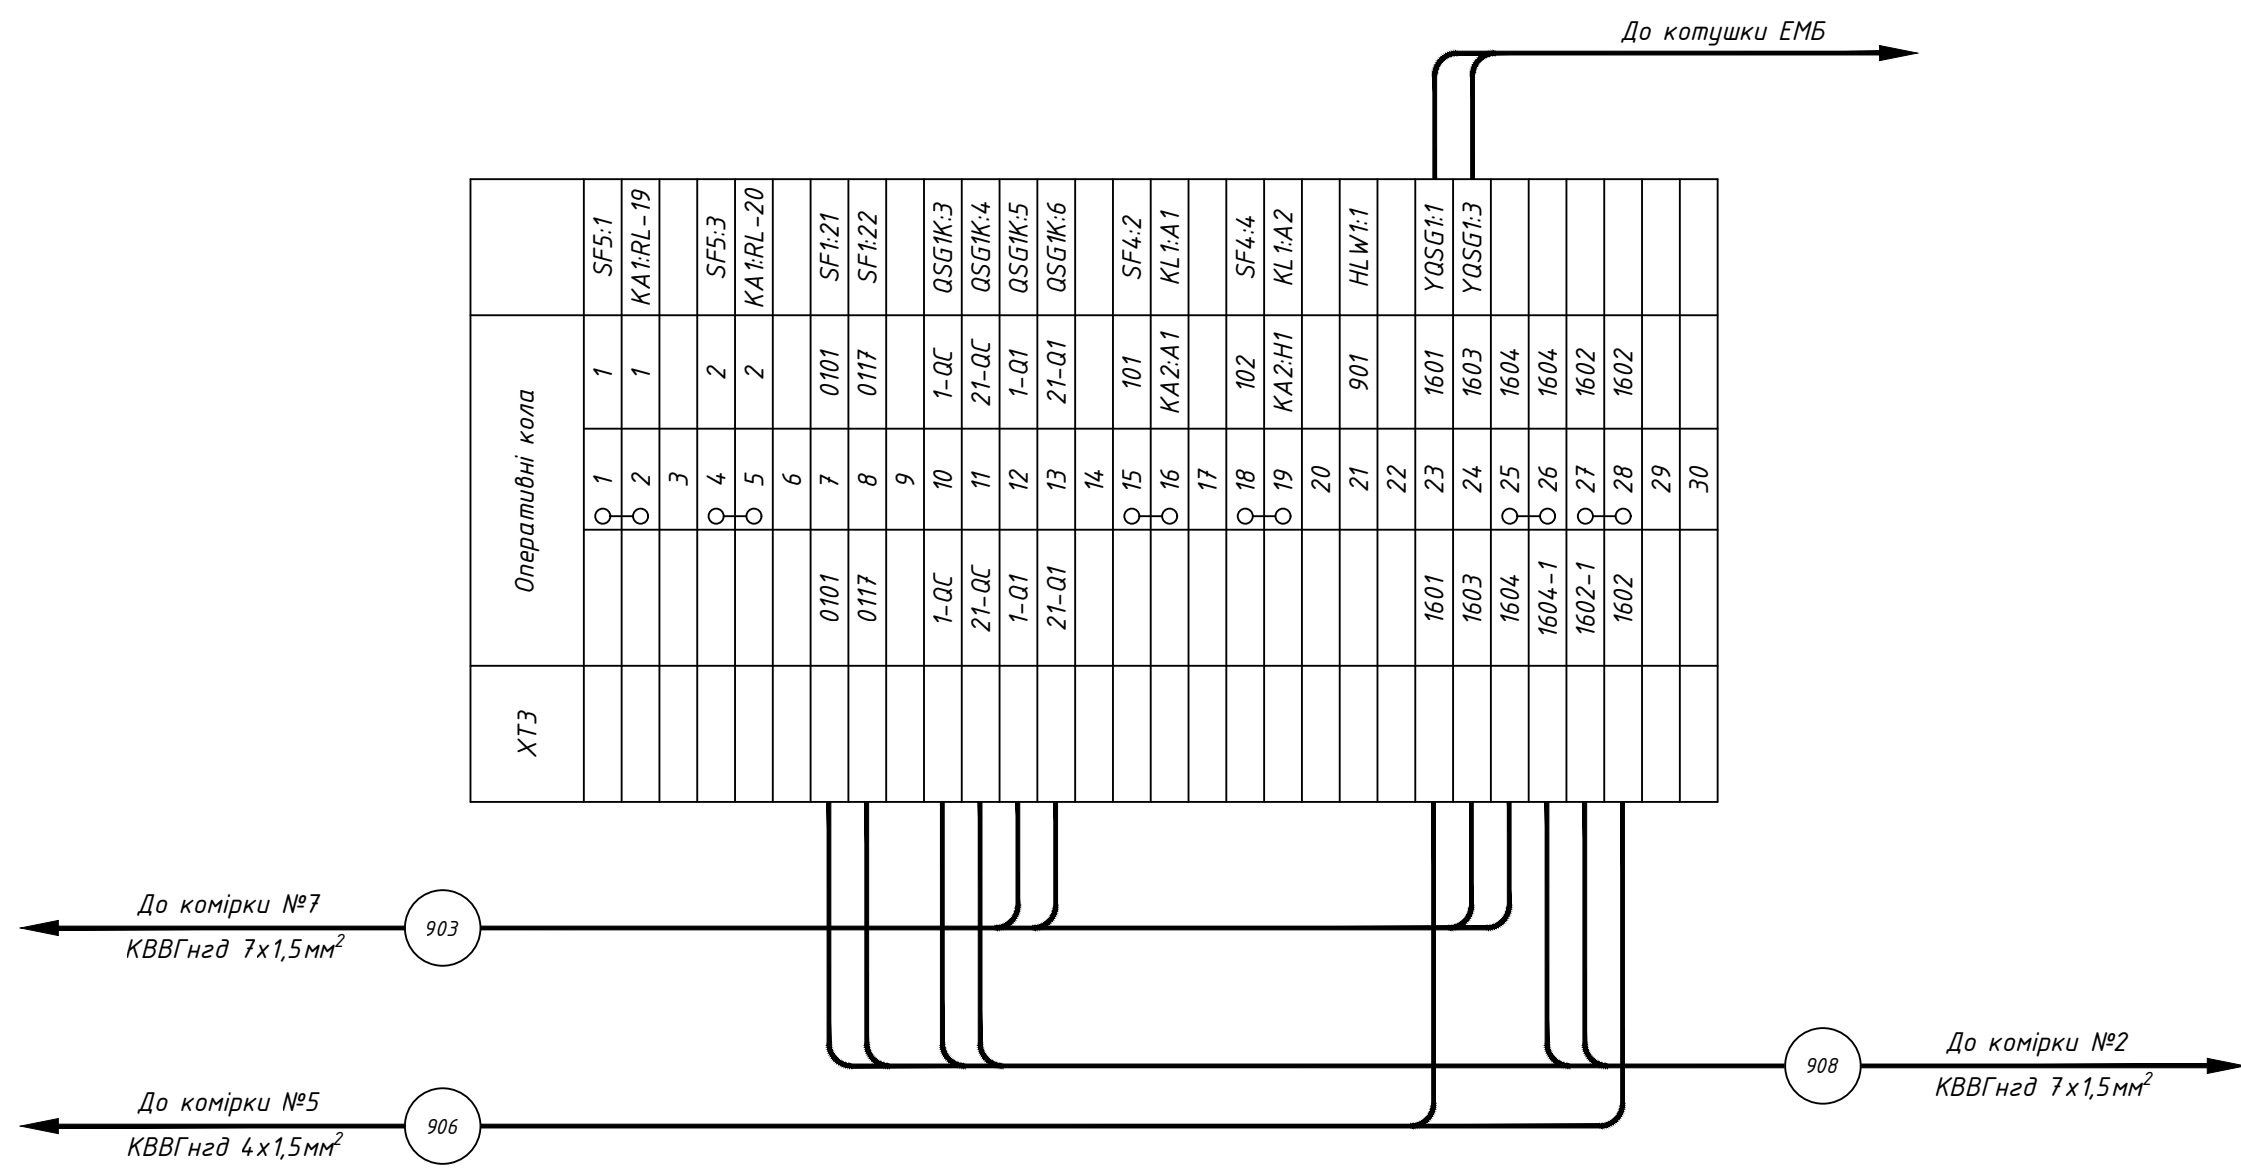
До котушки ЕМБ

| Оперативні кола | SF5:1 | KA1:RL-19 | | SF5:3 | KA1:RL-20 | | SF1:21 | SF1:22 | | QSG1K:3 | QSG1K:4 | QSG1K:5 | QSG1K:6 | | SF4:2 | KL1:A1 | | SF4:4 | KL1:A2 | | HLW1:1 | | YQSG1:1 | YQSG1:3 | | | | | | |
|---|---|---|---|---|---|---|---|---|---|---|---|---|---|---|---|---|---|---|---|---|---|---|---|---|---|---|---|---|---|---|
| | 1 | 1 | | 2 | 2 | | 0101 | 0117 | | 1-QC | 21-QC | 1-Q1 | 21-Q1 | | 101 | KA2:A1 | | 102 | KA2:H1 | | 901 | | 1601 | 1603 | 1604 | 1604 | 1602 | 1602 | | |
| | 1 | 2 | 3 | 4 | 5 | 6 | 7 | 8 | 9 | 10 | 11 | 12 | 13 | 14 | 15 | 16 | 17 | 18 | 19 | 20 | 21 | 22 | 23 | 24 | 25 | 26 | 27 | 28 | 29 | 30 |
| | | | | | | | 0101 | 0117 | | 1-QC | 21-QC | 1-Q1 | 21-Q1 | | | | | | | | | | 1601 | 1603 | 1604 | 1604-1 | 1602-1 | 1602 | | |
| XT3 | | | | | | | | | | | | | | | | | | | | | | | | | | | | | | |

До комірки №7
903
КВВГнгд 7x1,5мм$^2$

908
До комірки №2
КВВГнгд 7x1,5мм$^2$

До комірки №5
906
КВВГнгд 4x1,5мм$^2$